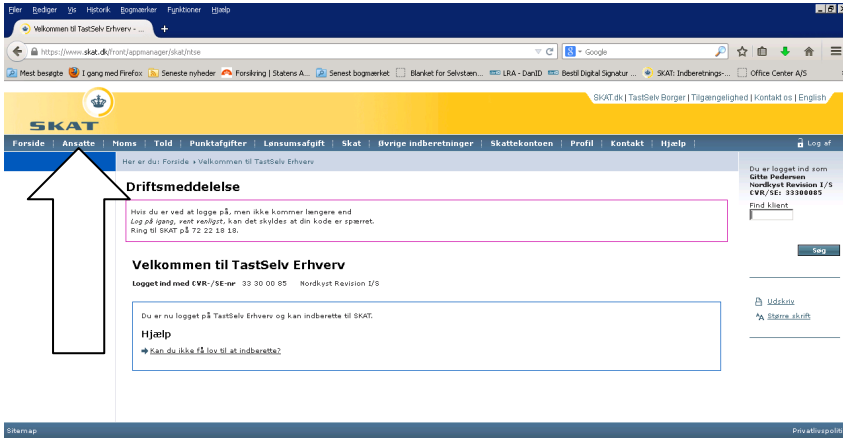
Filer Rediger Vis Historik Bogmærker Funktioner Hjælp

Velkommen til TastSelv Erhverv - ... +

https://www.skat.dk/front/appmanager/skat/ntse

Google

Mest besøgte I gang med Firefox Seneste nyheder Forsikring | Statens A... Senest bogmærket Blanket for Selvstæn... LRA - DanID Bestil Digital Signatur ... SKAT: Indberetnings-... Office Center A/S

SKAT

SKAT.dk | TastSelv Borger | Tilgængelighed | Kontakt os | English

Forside | Ansatte | Moms | Told | Punktafgifter | Lønsumsafgift | Skat | Øvrige indberetninger | Skattekontoen | Profil | Kontakt | Hjælp | Log af

Her er du: Forside › Velkommen til TastSelv Erhverv

Driftsmeddelelse

Hvis du er ved at logge på, men ikke kommer længere end
Log på igang, vent venligst, kan det skyldes at din kode er spærret.
Ring til SKAT på 72 22 18 18.

Velkommen til TastSelv Erhverv

Logget ind med CVR-/SE-nr 33 30 00 85 Nordkyst Revision I/S

Du er nu logget på TastSelv Erhverv og kan indberette til SKAT.

Hjælp

Kan du ikke få lov til at indberette?

Du er logget ind som
Gitte Pedersen
Nordkyst Revision I/S
CVR/SE: 33300085

Find klient

Søg

Udskriv
Større skrift

Sitemap

Privatlivspoliti